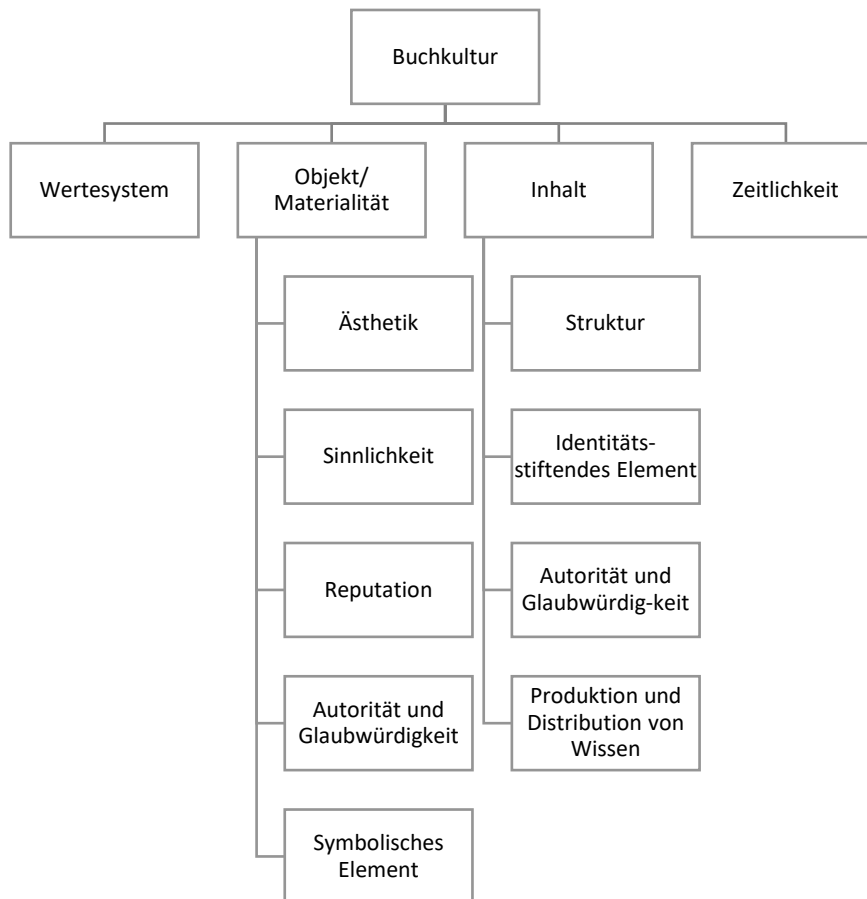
Buchkultur

Wertesystem

Objekt/ Materialität

Inhalt

Zeitlichkeit

Ästhetik

Sinnlichkeit

Reputation

Autorität und Glaubwürdigkeit

Symbolisches Element

Struktur

Identitätsstiftendes Element

Autorität und Glaubwürdig-keit

Produktion und Distribution von Wissen